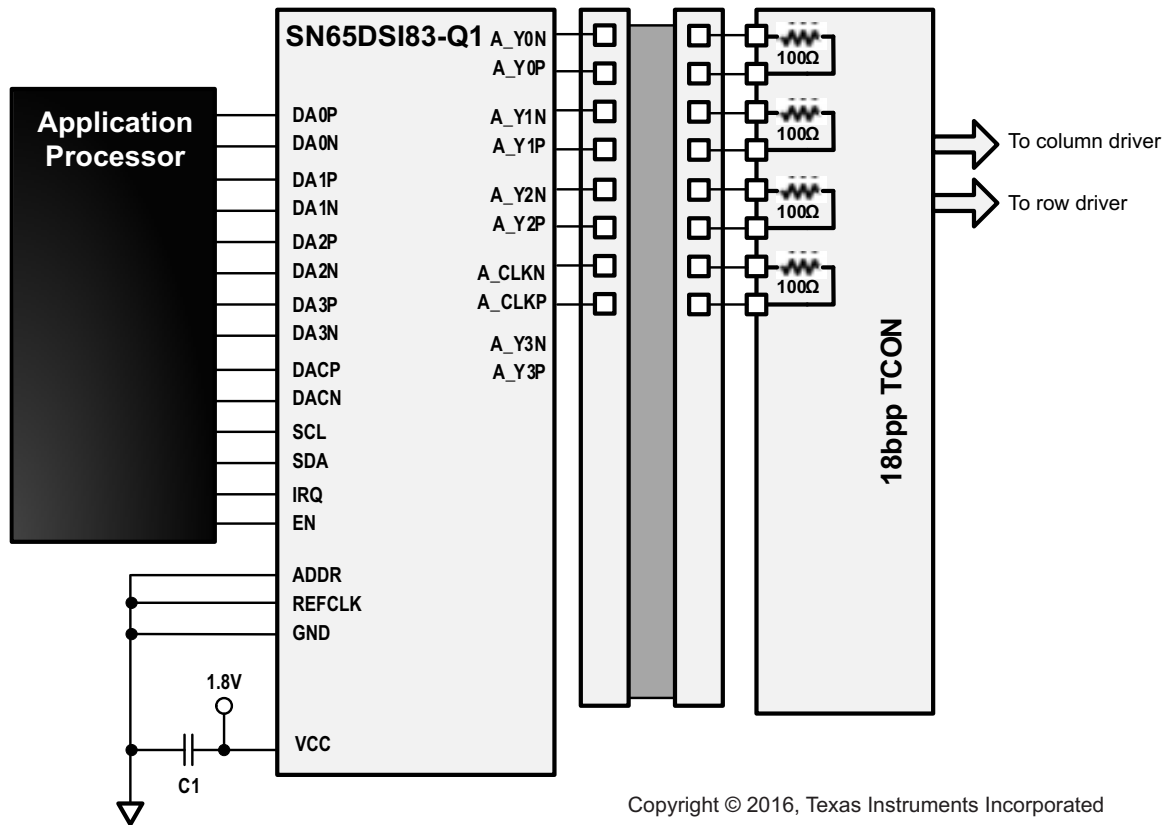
SN65DSI83-Q1

Application Processor

DA0P
DA0N
DA1P
DA1N
DA2P
DA2N
DA3P
DA3N
DACP
DACN
SCL
SDA
IRQ
EN
ADDR
REFCLK
GND
VCC

A_Y0N
A_Y0P
A_Y1N
A_Y1P
A_Y2N
A_Y2P
A_CLKN
A_CLKP
A_Y3N
A_Y3P

100Ω
100Ω
100Ω
100Ω

To column driver
To row driver

18bpp TCON

1.8V
C1

Copyright © 2016, Texas Instruments Incorporated